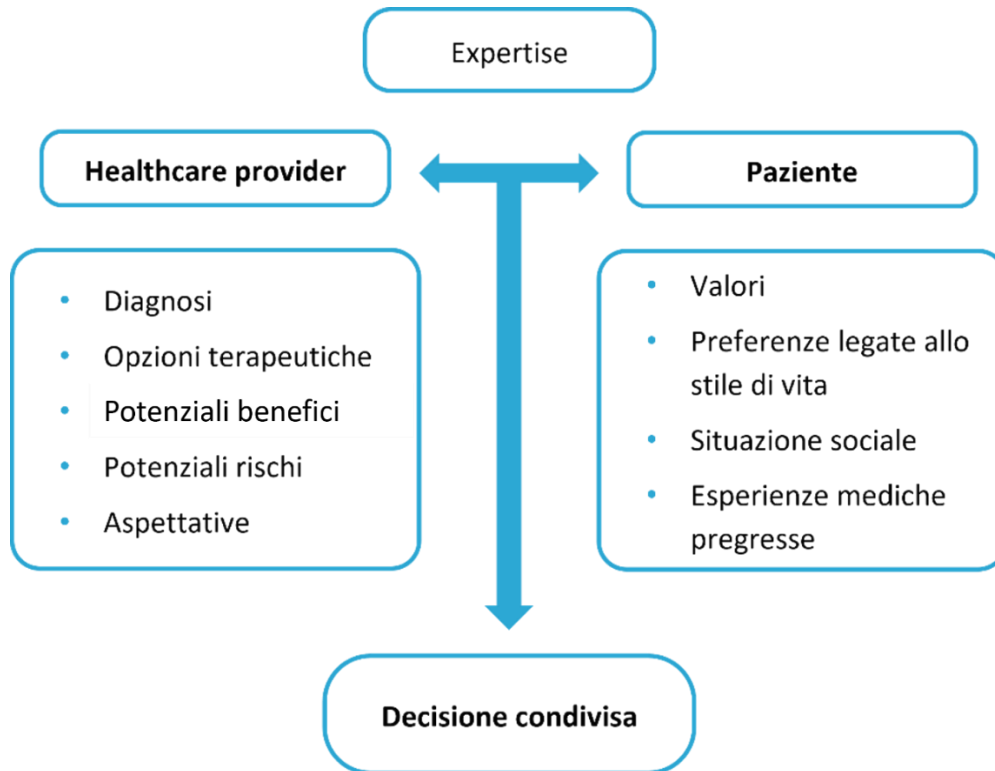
Expertise

**Healthcare provider**

**Paziente**

- Diagnosi
- Opzioni terapeutiche
- Potenziali benefici
- Potenziali rischi
- Aspettative

- Valori
- Preferenze legate allo stile di vita
- Situazione sociale
- Esperienze mediche pregresse

**Decisione condivisa**